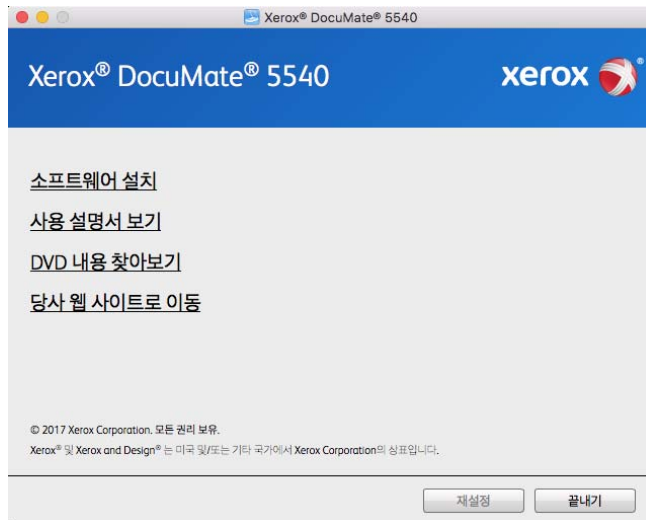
Xerox® DocuMate® 5540

Xerox® DocuMate® 5540

xerox

소프트웨어 설치

사용 설명서 보기

DVD 내용 찾아보기

당사 웹 사이트로 이동

© 2017 Xerox Corporation. 모든 권리 보유.

Xerox® 및 Xerox and Design® 는 미국 및/또는 기타 국가에서 Xerox Corporation의 상표입니다.

재설정

끝내기